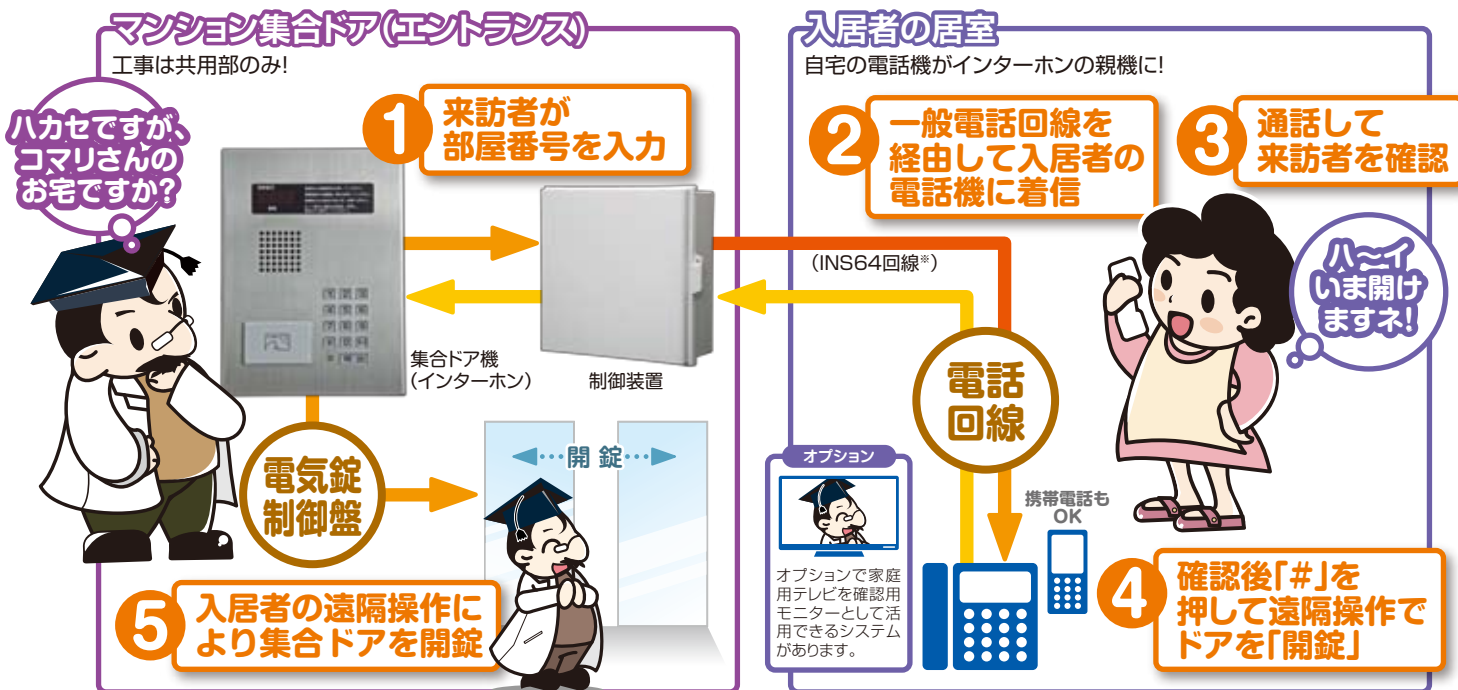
マンション集合ドア(エントランス)

工事は共用部のみ!

ハカセですが、コマリさんのお宅ですか?

1 来訪者が部屋番号を入力

集合ドア機(インターホン)

制御装置

電気錠制御盤

開 錠

5 入居者の遠隔操作により集合ドアを開錠

入居者の居室

自宅の電話機がインターホンの親機に!

2 一般電話回線を経由して入居者の電話機に着信

3 通話して来訪者を確認

ハ〜イいま開けますネ!

(INS64回線※)

電話回線

オプション

オプションで家庭用テレビを確認用モニターとして活用できるシステムがあります。

携帯電話もOK

4 確認後「#」を押して遠隔操作でドアを「開錠」